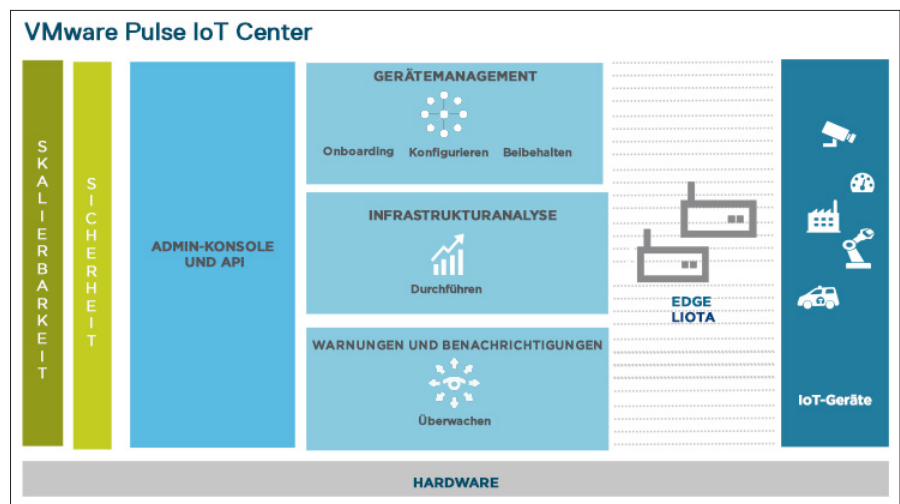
VMware Pulse IoT Center

SKALIERBARKEIT

SICHERHEIT

ADMIN-KONSOLE UND API

GERÄTEMANAGEMENT

Onboarding Konfigurieren Beibehalten

INFRASTRUKTURANALYSE

Durchführen

WARNUNGEN UND BENACHRICHTIGUNGEN

Überwachen

EDGE
LIOTA

IoT-Geräte

HARDWARE